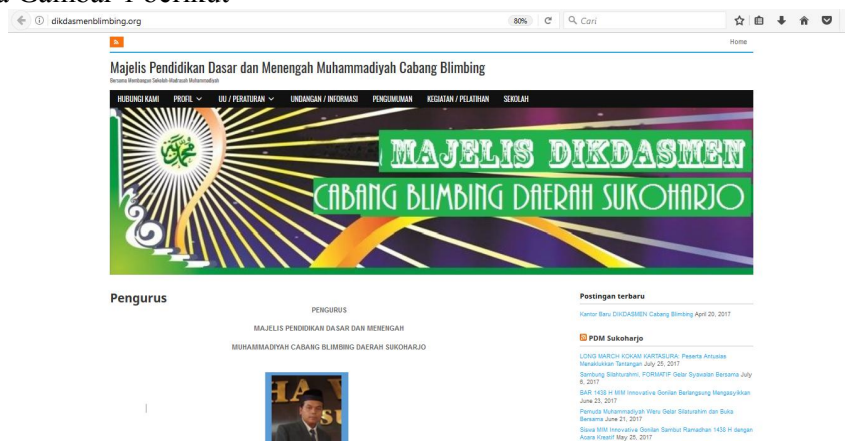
a Gambar Berikut

dikdasmenblimbing.org 80% Cari

Home

Majelis Pendidikan Dasar dan Menengah Muhammadiyah Cabang Blimbing

Bersama Membangun Sekolah Madrasah Muhammadiyah

HUBUNGI KAMI PROFIL UU / PERATURAN UNDANGAN / INFORMASI PENGUMUMAN KEGIATAN / PELATIHAN SEKOLAH

MAJELIS DIKDASMEN

CABANG BLIMBING DAERAH SUKOHARJO

Pengurus

PENGURUS

MAJELIS PENDIDIKAN DASAR DAN MENENGAH

MUHAMMADIYAH CABANG BLIMBING DAERAH SUKOHARJO

Postingan terbaru

Kantor Baru DIKDASMEN Cabang Blimbing April 20, 2017

PDM Sukoharjo

LONG MARCH KOKAM KARTASURA: Peserta Antusias Menaklukkan Tantangan July 25, 2017

Sambung Silaturahmi, FORMATIF Gelar Syawalan Bersama July 6, 2017

BAR 1438 H MIM Innovative Gonilan Berlangsung Mengasyikkan June 23, 2017

Pemuda Muhammadiyah Waru Gelar Silaturahim dan Buka Bersama June 21, 2017

Siswa MIM Innovative Gonilan Sambut Ramadhan 1438 H dengan Acara Kreatif May 25, 2017